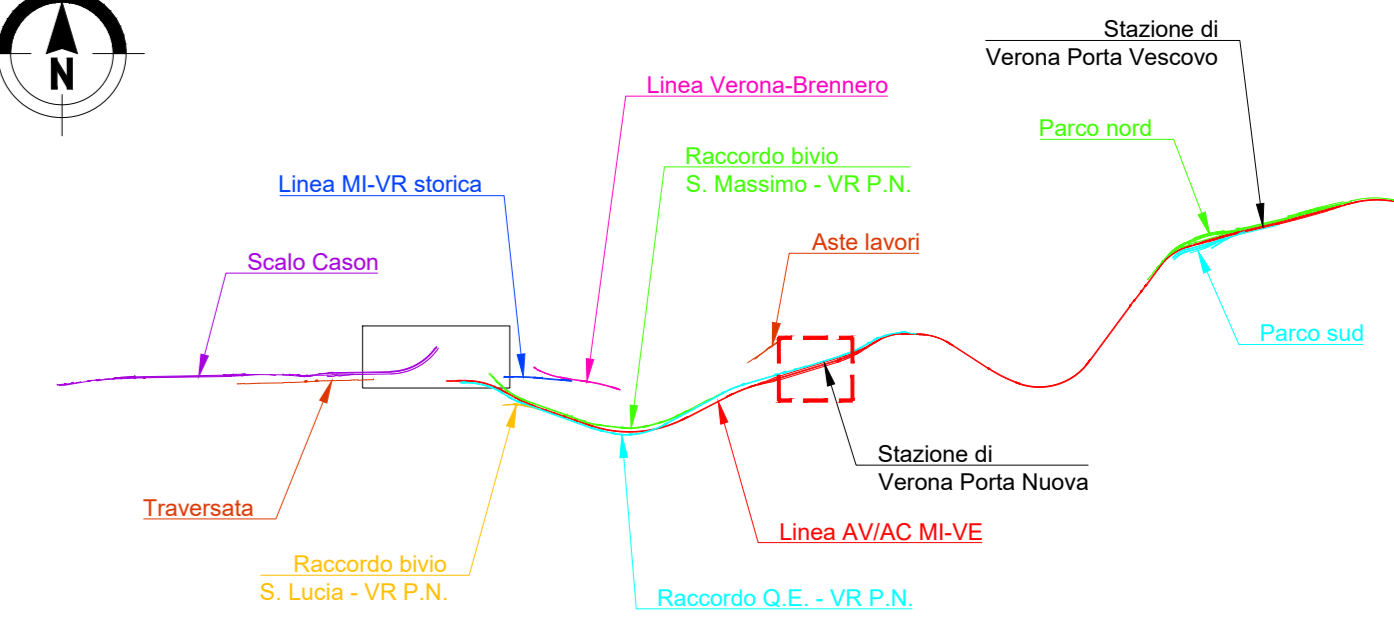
N

Stazione di
Verona Porta Vescovo

Linea Verona-Brennero

Parco nord

Raccordo bivio
S. Massimo - VR P.N.

Linea MI-VR storica

Aste lavori

Scalo Cason

Parco sud

Stazione di
Verona Porta Nuova

Traversata

Linea AV/AC MI-VE

Raccordo bivio
S. Lucia - VR P.N.

Raccordo Q.E. - VR P.N.